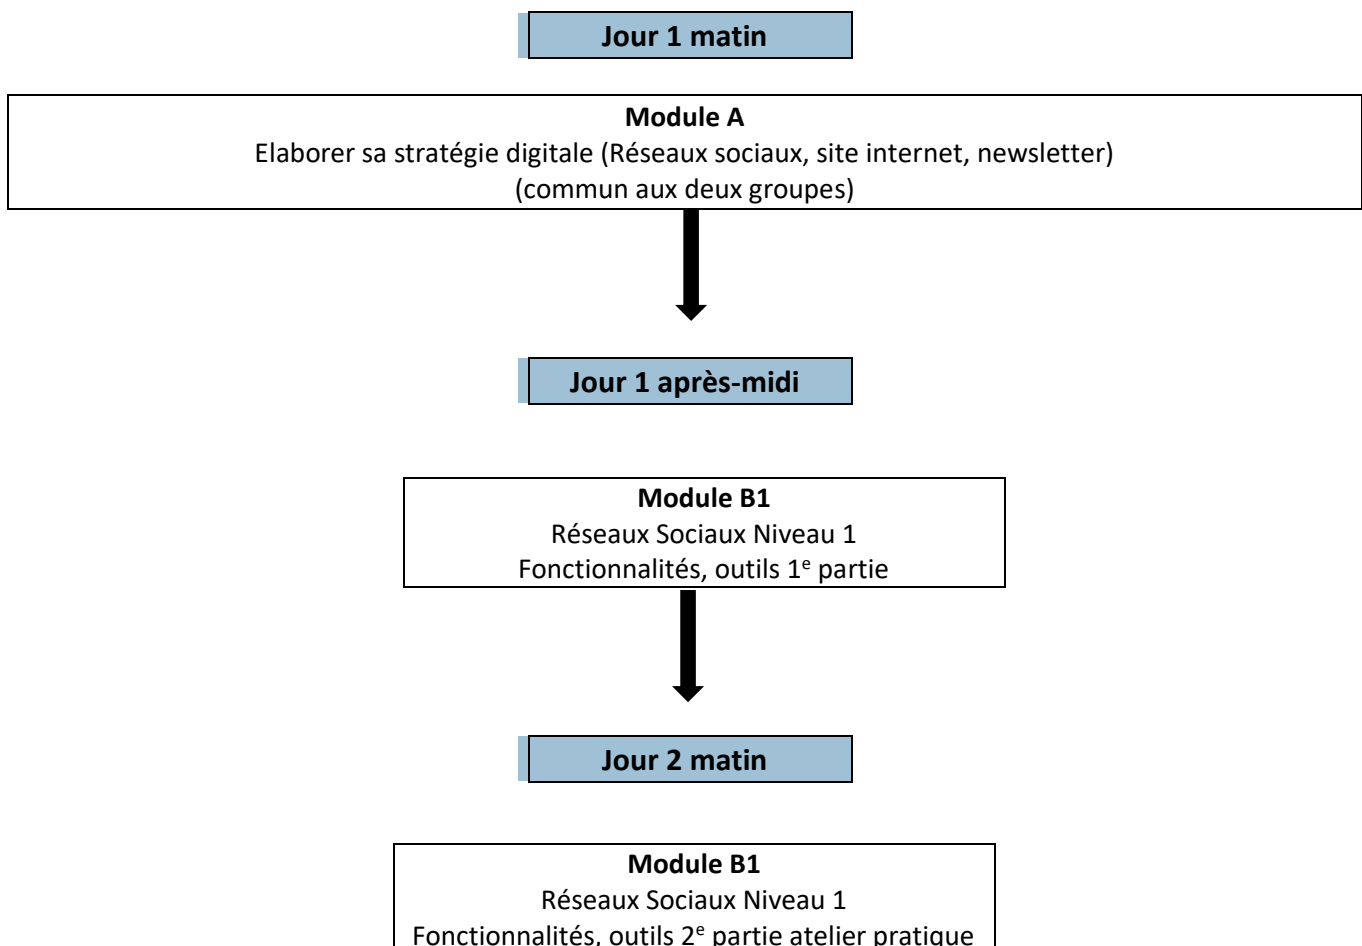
Jour 1 matin

Module A
Elaborer sa stratégie digitale (Réseaux sociaux, site internet, newsletter)
(commun aux deux groupes)

Jour 1 après-midi

Module B1
Réseaux Sociaux Niveau 1
Fonctionnalités, outils 1$^{e}$ partie

Jour 2 matin

Module B1
Réseaux Sociaux Niveau 1
Fonctionnalités, outils 2$^{e}$ partie atelier pratique